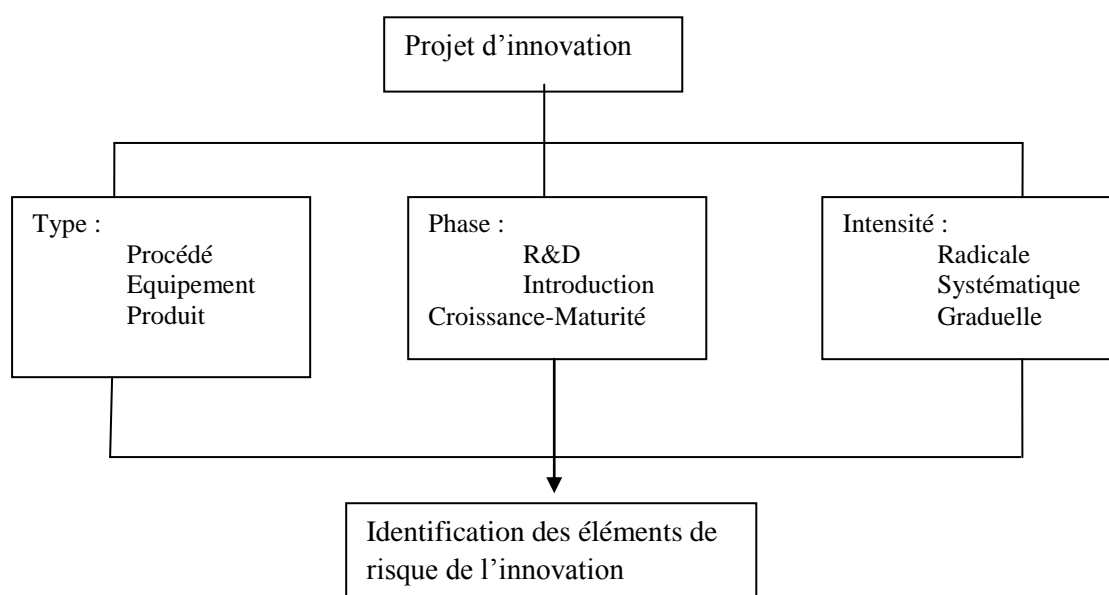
Projet d’innovation

Type :
Procédé
Equipement
Produit

Phase :
R&D
Introduction
Croissance-Maturité

Intensité :
Radicale
Systématique
Graduelle

Identification des éléments de risque de l’innovation